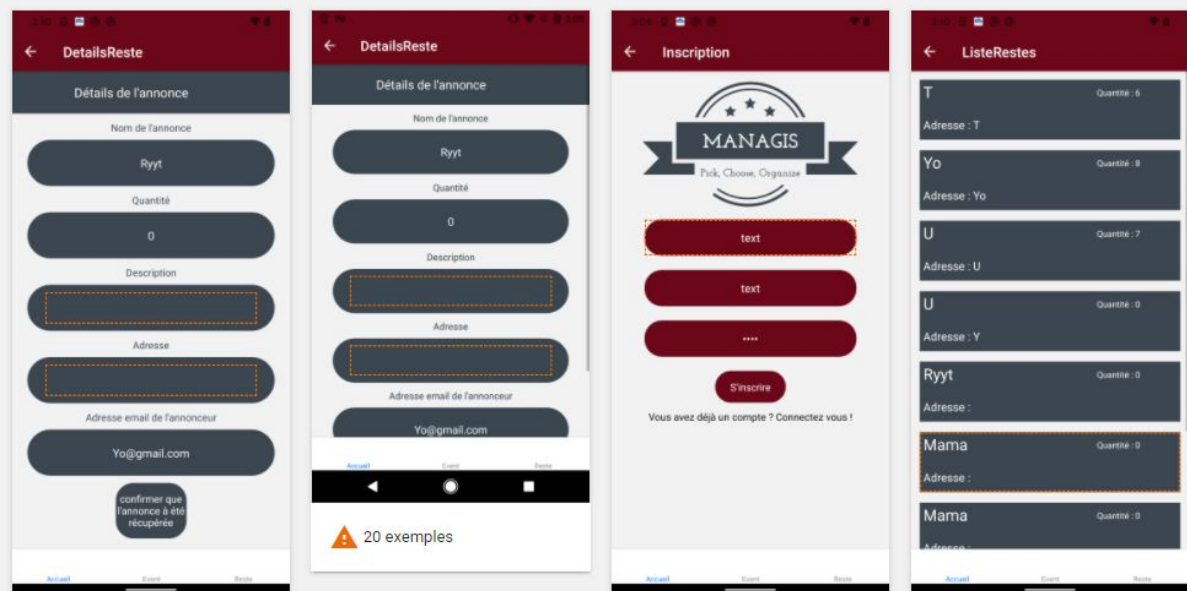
DetailsReste

Détails de l'annonce

Nom de l'annonce

Ryyt

Quantité

0

Description

Adresse

Adresse email de l'annonceur

Yo@gmail.com

confirmer que l'annonce à été récupérée

Accueil Event Reste

DetailsReste

Détails de l'annonce

Nom de l'annonce

Ryyt

Quantité

0

Description

Adresse

Adresse email de l'annonceur

Yo@gmail.com

Accueil Event Reste

20 exemples

Inscription

MANAGIS

Pick, Choose, Organize

text

text

••••

S'inscrire

Vous avez déjà un compte ? Connectez vous !

Accueil Event Reste

ListeRestes

T Quantité : 6

Adresse : T

Yo Quantité : 8

Adresse : Yo

U Quantité : 7

Adresse : U

U Quantité : 0

Adresse : Y

Ryyt Quantité : 0

Adresse :

Mama Quantité : 0

Adresse :

Mama Quantité : 0

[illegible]

Accueil Event Reste